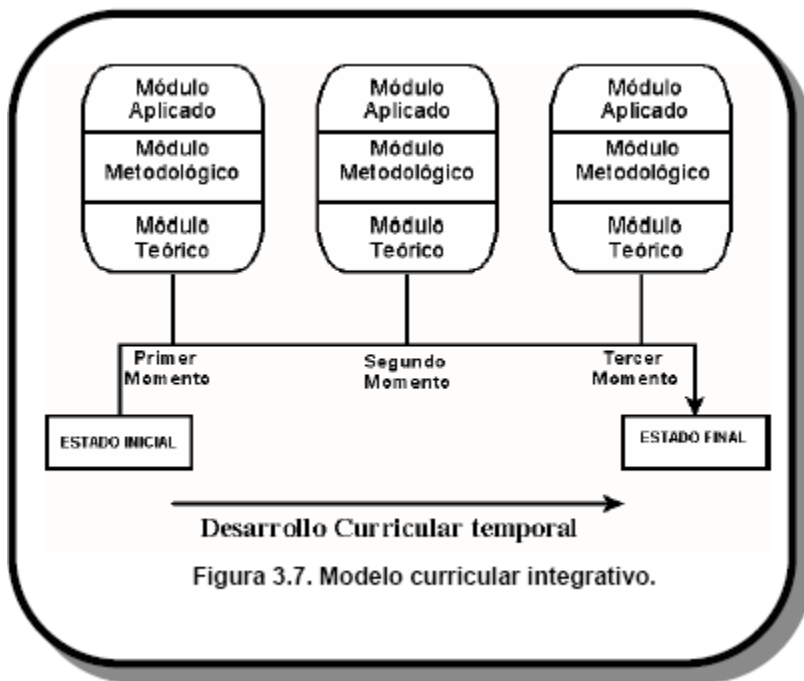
Módulo Aplicado
Módulo Metodológico
Módulo Teórico

Módulo Aplicado
Módulo Metodológico
Módulo Teórico

Módulo Aplicado
Módulo Metodológico
Módulo Teórico

Primer Momento
Segundo Momento
Tercer Momento

ESTADO INICIAL
ESTADO FINAL

Desarrollo Curricular temporal

Figura 3.7. Modelo curricular integrativo.